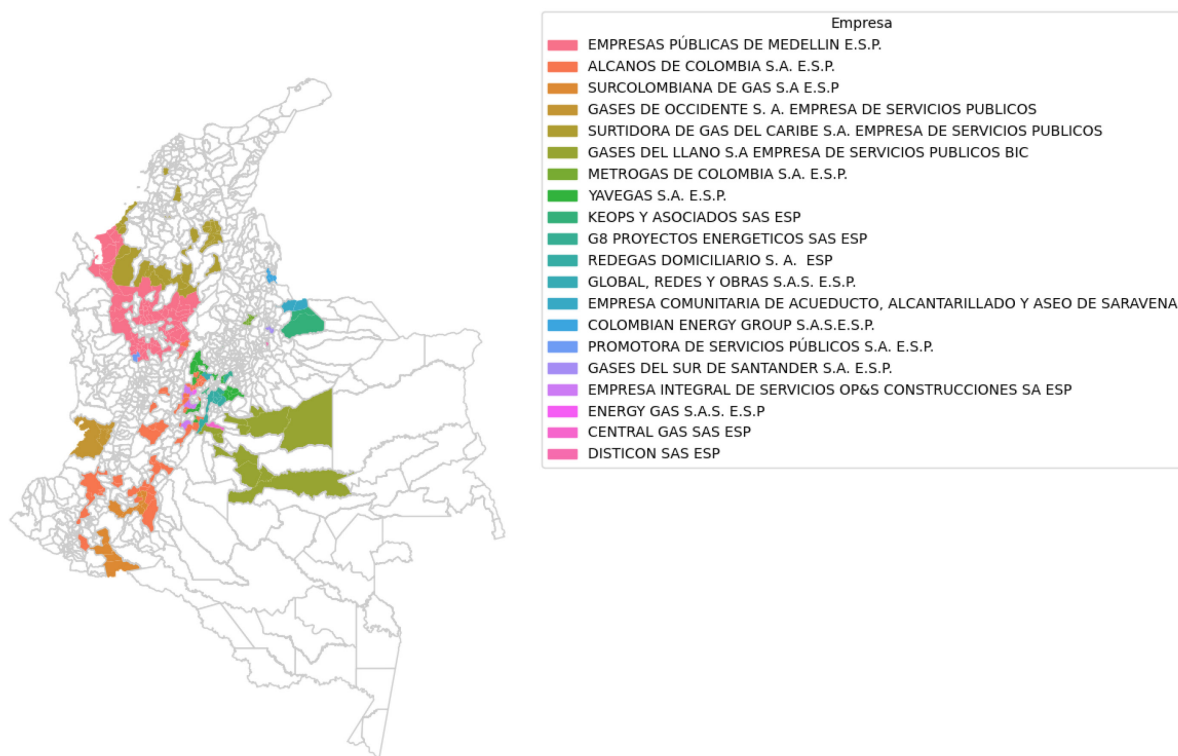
Empresa
EMPRESAS PÚBLICAS DE MEDELLIN E.S.P.
ALCANOS DE COLOMBIA S.A. E.S.P.
SURCOLOMBIANA DE GAS S.A E.S.P
GASES DE OCCIDENTE S. A. EMPRESA DE SERVICIOS PUBLICOS
SURTIDORA DE GAS DEL CARIBE S.A. EMPRESA DE SERVICIOS PUBLICOS
GASES DEL LLANO S.A EMPRESA DE SERVICIOS PUBLICOS BIC
METROGAS DE COLOMBIA S.A. E.S.P.
YAVEGAS S.A. E.S.P.
KEOPS Y ASOCIADOS SAS ESP
G8 PROYECTOS ENERGETICOS SAS ESP
REDEGAS DOMICILIARIO S. A. ESP
GLOBAL, REDES Y OBRAS S.A.S. E.S.P.
EMPRESA COMUNITARIA DE ACUEDUCTO, ALCANTARILLADO Y ASEO DE SARAVENA
COLOMBIAN ENERGY GROUP S.A.S.E.S.P.
PROMOTORA DE SERVICIOS PÚBLICOS S.A. E.S.P.
GASES DEL SUR DE SANTANDER S.A. E.S.P.
EMPRESA INTEGRAL DE SERVICIOS OP&S CONSTRUCCIONES SA ESP
ENERGY GAS S.A.S. E.S.P
CENTRAL GAS SAS ESP
DISTICON SAS ESP